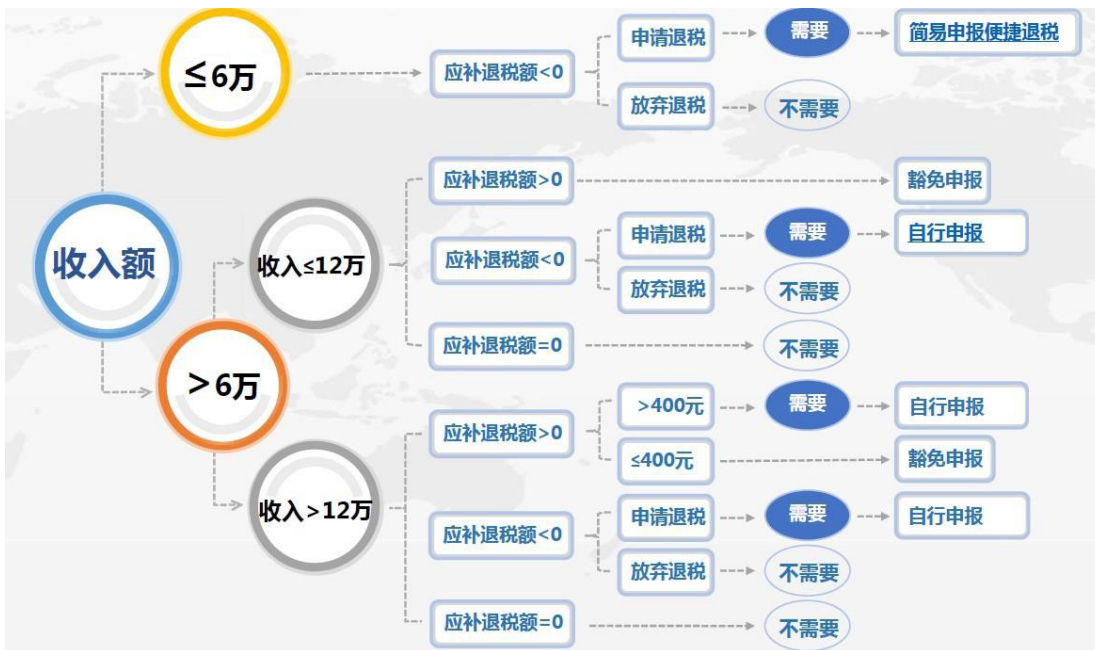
收入额

≤6万

应补退税额<0

申请退税

需要

简易申报便捷退税

放弃退税

不需要

>6万

收入≤12万

应补退税额>0

豁免申报

应补退税额<0

申请退税

需要

自行申报

放弃退税

不需要

应补退税额=0

不需要

收入>12万

应补退税额>0

>400元

需要

自行申报

≤400元

豁免申报

应补退税额<0

申请退税

需要

自行申报

放弃退税

不需要

应补退税额=0

不需要